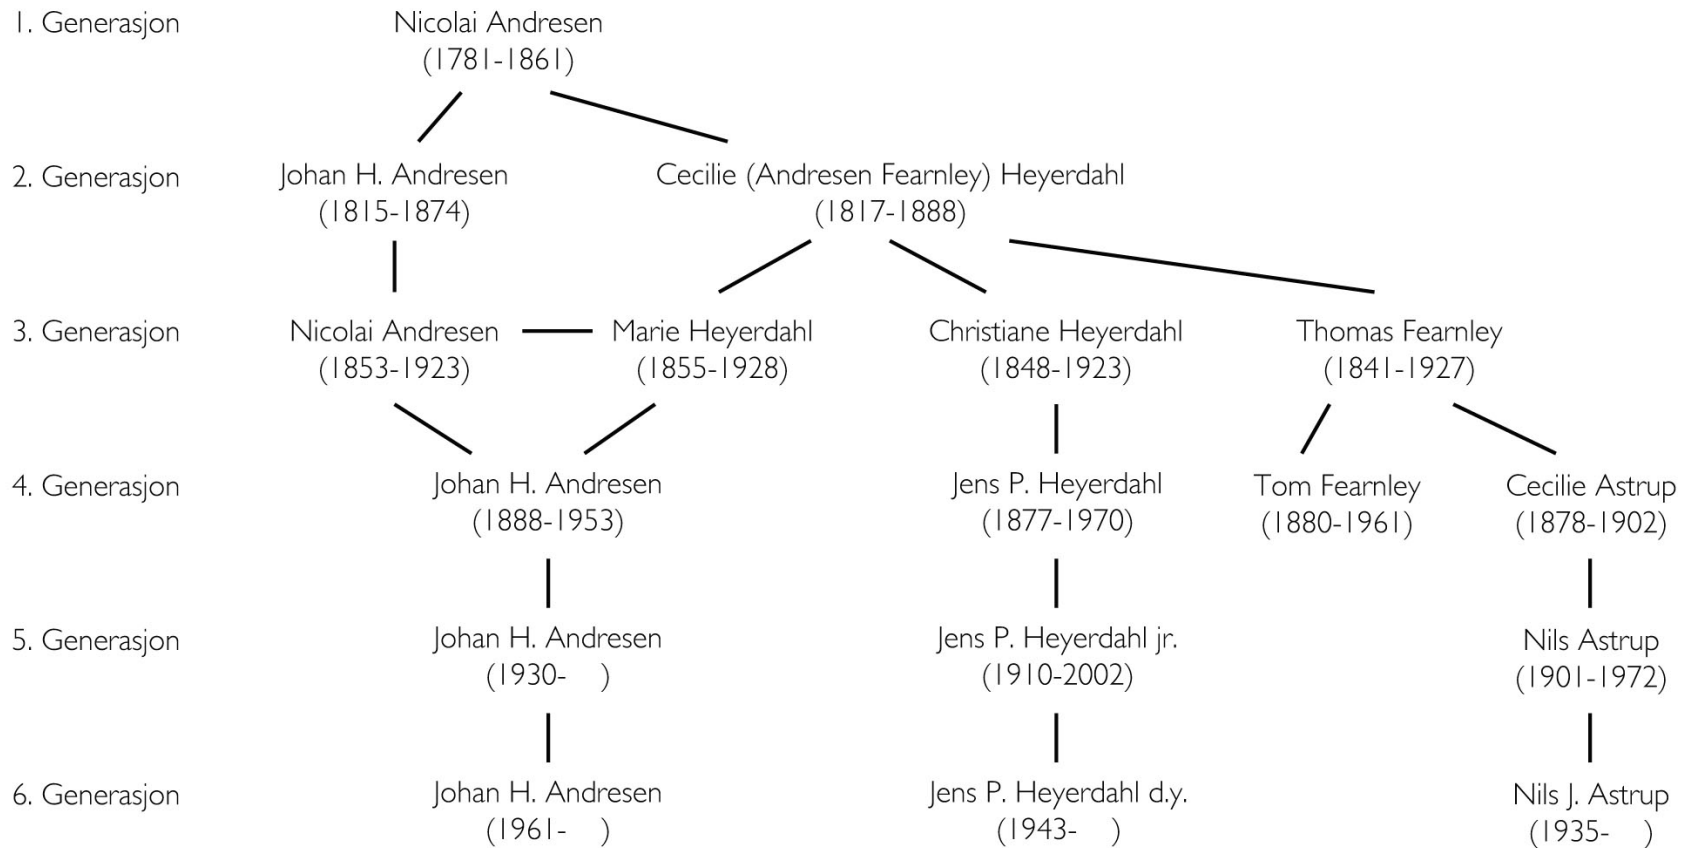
1. Generasjon

Nicolai Andresen
(1781-1861)

2. Generasjon

Johan H. Andresen
(1815-1874)

Cecilie (Andresen Fearnley) Heyerdahl
(1817-1888)

3. Generasjon

Nicolai Andresen
(1853-1923)

Marie Heyerdahl
(1855-1928)

Christiane Heyerdahl
(1848-1923)

Thomas Fearnley
(1841-1927)

4. Generasjon

Johan H. Andresen
(1888-1953)

Jens P. Heyerdahl
(1877-1970)

Tom Fearnley
(1880-1961)

Cecilie Astrup
(1878-1902)

5. Generasjon

Johan H. Andresen
(1930- )

Jens P. Heyerdahl jr.
(1910-2002)

Nils Astrup
(1901-1972)

6. Generasjon

Johan H. Andresen
(1961- )

Jens P. Heyerdahl d.y.
(1943- )

Nils J. Astrup
(1935- )